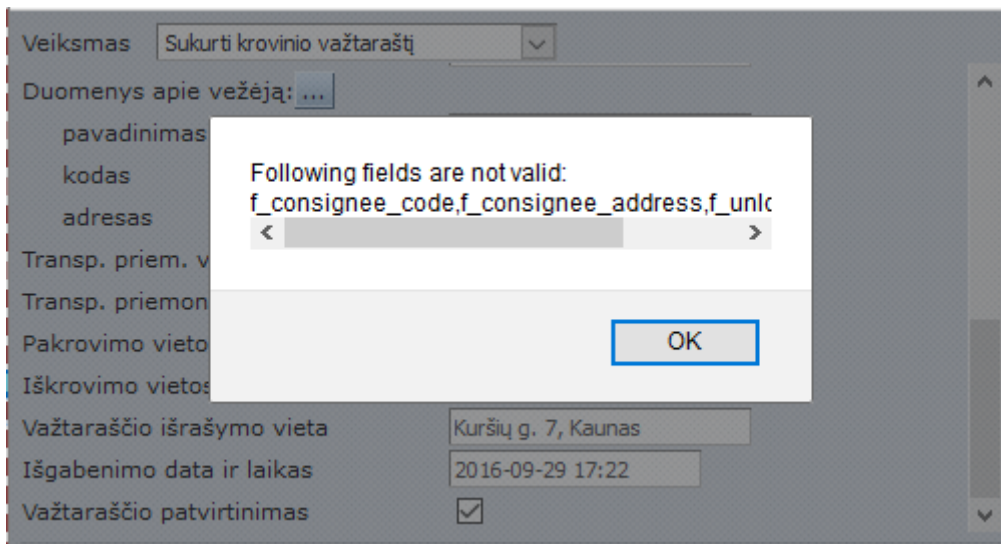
Veiksmas
Sukurti krovinio važtaraštį

Duomenys apie vežėją: ...

pavadinimas

kodas

adresas

Transp. priem. v

Transp. priemon

Pakrovimo vieto

Iškrovimo vietos

Following fields are not valid:
f_consignee_code,f_consignee_address,f_unl

OK

Važtaraščio išrašymo vieta
Kuršių g. 7, Kaunas

Išgabenimo data ir laikas
2016-09-29 17:22

Važtaraščio patvirtinimas